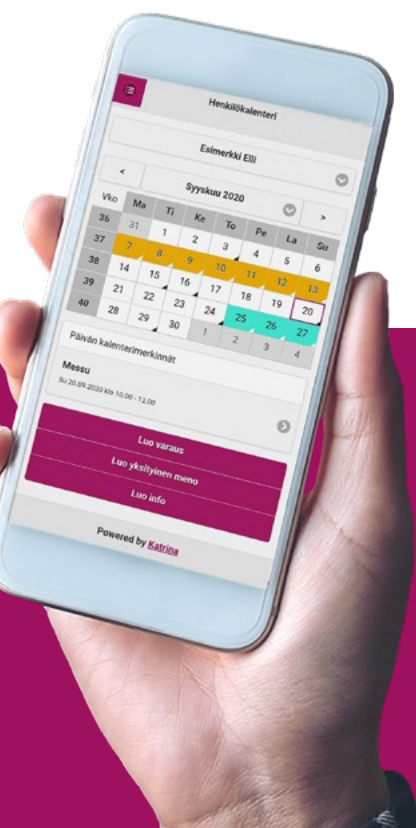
Henkilökalenteri

Esimerkki Elli

<

Syyskuu 2020

>

| Vko | Ma | Ti | Ke | To | Pe | La | Su |
|---|---|---|---|---|---|---|---|
| 36 | 31 | 1 | 2 | 3 | 4 | 5 | 6 |
| 37 | 7 | 8 | 9 | 10 | 11 | 12 | 13 |
| 38 | 14 | 15 | 16 | 17 | 18 | 19 | 20 |
| 39 | 21 | 22 | 23 | 24 | 25 | 26 | 27 |
| 40 | 28 | 29 | 30 | 1 | 2 | 3 | 4 |

Päivän kalenterimerkinnät

Messu

Su 20.09.2020 klo 10.00 - 12.00

Luo varaus

Luo yksityinen meno

Luo info

Powered by Katrina